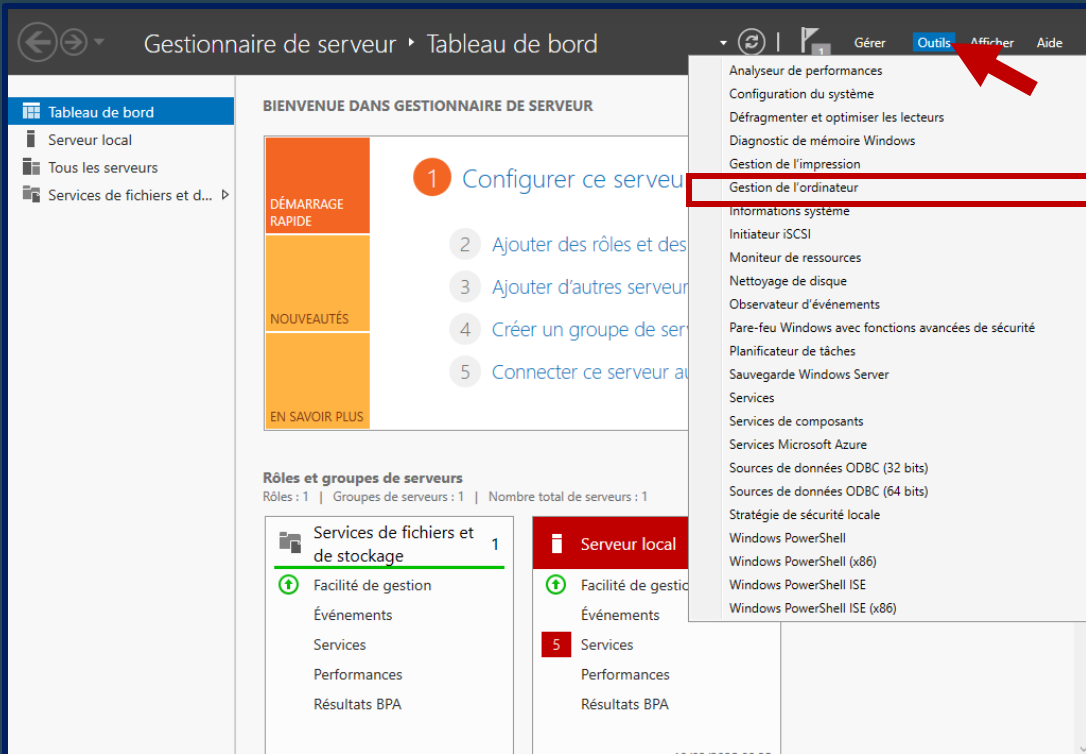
Gestionnaire de serveur ‣ Tableau de bord

1

Gérer Outils Afficher Aide

Tableau de bord
Serveur local
Tous les serveurs
Services de fichiers et d...

BIENVENUE DANS GESTIONNAIRE DE SERVEUR

DÉMARRAGE RAPIDE

NOUVEAUTÉS

EN SAVOIR PLUS

1 Configurer ce serveu

2 Ajouter des rôles et des

3 Ajouter d'autres serveur

4 Créer un groupe de serv

5 Connecter ce serveur au

Rôles et groupes de serveurs
Rôles : 1 | Groupes de serveurs : 1 | Nombre total de serveurs : 1

Services de fichiers et de stockage 1
Facilité de gestion
Événements
Services
Performances
Résultats BPA

Serveur local
Facilité de gestio
Événements
5 Services
Performances
Résultats BPA

Analyseur de performances
Configuration du système
Défragmenter et optimiser les lecteurs
Diagnostic de mémoire Windows
Gestion de l'impression
Gestion de l'ordinateur
Informations système
Initiateur iSCSI
Moniteur de ressources
Nettoyage de disque
Observateur d'événements
Pare-feu Windows avec fonctions avancées de sécurité
Planificateur de tâches
Sauvegarde Windows Server
Services
Services de composants
Services Microsoft Azure
Sources de données ODBC (32 bits)
Sources de données ODBC (64 bits)
Stratégie de sécurité locale
Windows PowerShell
Windows PowerShell (x86)
Windows PowerShell ISE
Windows PowerShell ISE (x86)